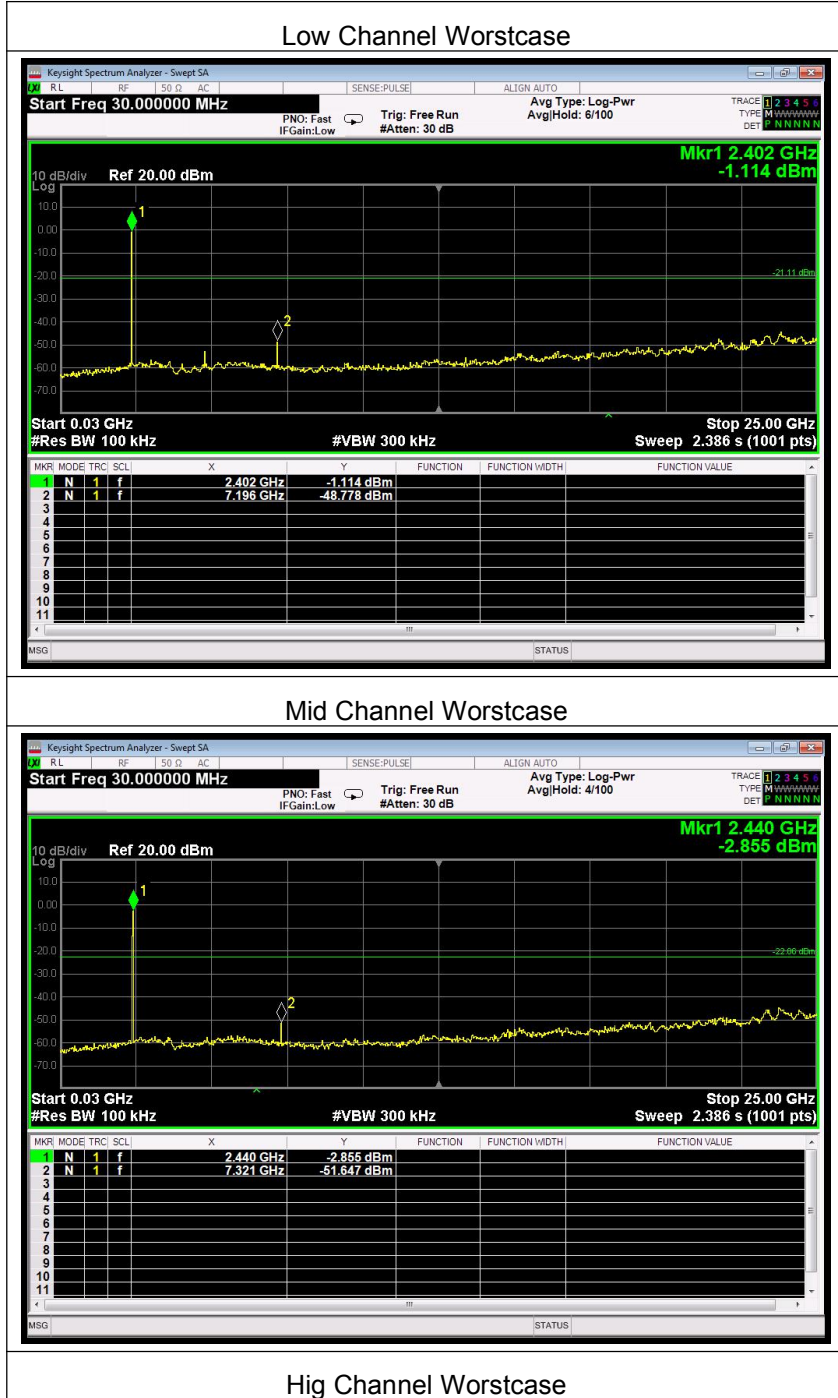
Low Channel Worstcase

Keysight Spectrum Analyzer - Swept SA
RL RF 50 Ω AC SENSE:PULSE ALIGN AUTO
Start Freq 30.000000 MHz
PNO: Fast IFGain:Low Trig: Free Run #Atten: 30 dB
Avg Type: Log-Pwr Avg|Hold: 6/100
TRACE 1 2 3 4 5 6 TYPE M WWWWW DET P N N N N N

Mkr1 2.402 GHz -1.114 dBm
10 dB/div Ref 20.00 dBm
Log
10.0
0.00
-10.0
-20.0
-30.0
-40.0
-50.0
-60.0
-70.0
-21.11 dBm
Start 0.03 GHz
#Res BW 100 kHz
#VBW 300 kHz
Stop 25.00 GHz
Sweep 2.386 s (1001 pts)

| MKR | MODE | TRC | SCL | X | Y | FUNCTION | FUNCTION WIDTH | FUNCTION VALUE |
|---|---|---|---|---|---|---|---|---|
| 1 | N | 1 | f | 2.402 GHz | -1.114 dBm | | | |
| 2 | N | 1 | f | 7.196 GHz | -48.778 dBm | | | |
| 3 | | | | | | | | |
| 4 | | | | | | | | |
| 5 | | | | | | | | |
| 6 | | | | | | | | |
| 7 | | | | | | | | |
| 8 | | | | | | | | |
| 9 | | | | | | | | |
| 10 | | | | | | | | |
| 11 | | | | | | | | |

MSG STATUS

Mid Channel Worstcase

Keysight Spectrum Analyzer - Swept SA
RL RF 50 Ω AC SENSE:PULSE ALIGN AUTO
Start Freq 30.000000 MHz
PNO: Fast IFGain:Low Trig: Free Run #Atten: 30 dB
Avg Type: Log-Pwr Avg|Hold: 4/100
TRACE 1 2 3 4 5 6 TYPE M WWWWW DET P N N N N N

Mkr1 2.440 GHz -2.855 dBm
10 dB/div Ref 20.00 dBm
Log
10.0
0.00
-10.0
-20.0
-30.0
-40.0
-50.0
-60.0
-70.0
-22.86 dBm
Start 0.03 GHz
#Res BW 100 kHz
#VBW 300 kHz
Stop 25.00 GHz
Sweep 2.386 s (1001 pts)

| MKR | MODE | TRC | SCL | X | Y | FUNCTION | FUNCTION WIDTH | FUNCTION VALUE |
|---|---|---|---|---|---|---|---|---|
| 1 | N | 1 | f | 2.440 GHz | -2.855 dBm | | | |
| 2 | N | 1 | f | 7.321 GHz | -51.647 dBm | | | |
| 3 | | | | | | | | |
| 4 | | | | | | | | |
| 5 | | | | | | | | |
| 6 | | | | | | | | |
| 7 | | | | | | | | |
| 8 | | | | | | | | |
| 9 | | | | | | | | |
| 10 | | | | | | | | |
| 11 | | | | | | | | |

MSG STATUS

Hig Channel Worstcase